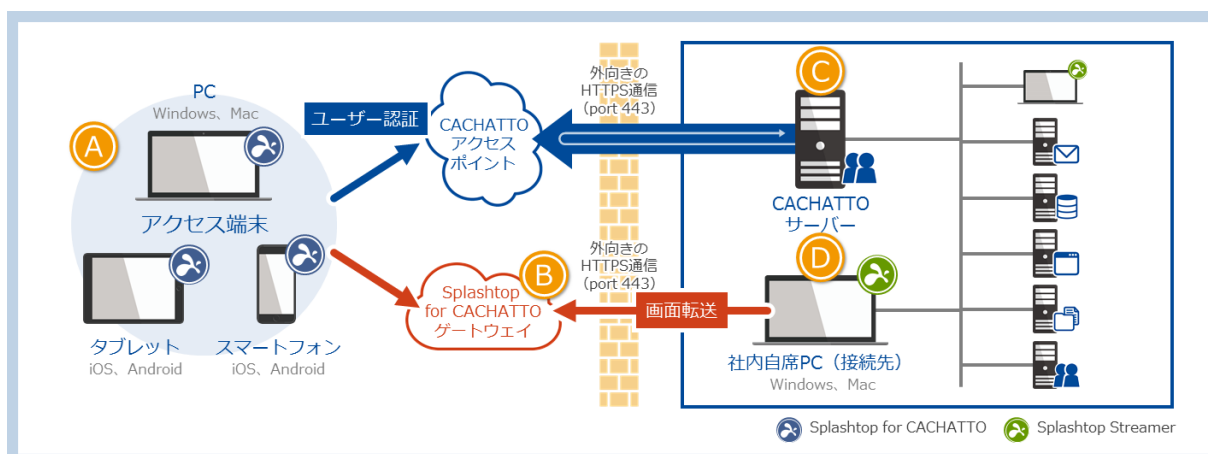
PC
Windows、Mac

A

アクセス端末

タブレット
iOS、Android

スマートフォン
iOS、Android

ユーザー認証

CACHATTO
アクセス
ポイント

B

Splashtop
for CACHATTO
ゲートウェイ

外向きの
HTTPS通信
(port 443)

外向きの
HTTPS通信
(port 443)

画面転送

C

CACHATTO
サーバー

D

社内自席PC（接続先）
Windows、Mac

Splashtop for CACHATTO

Splashtop Streamer